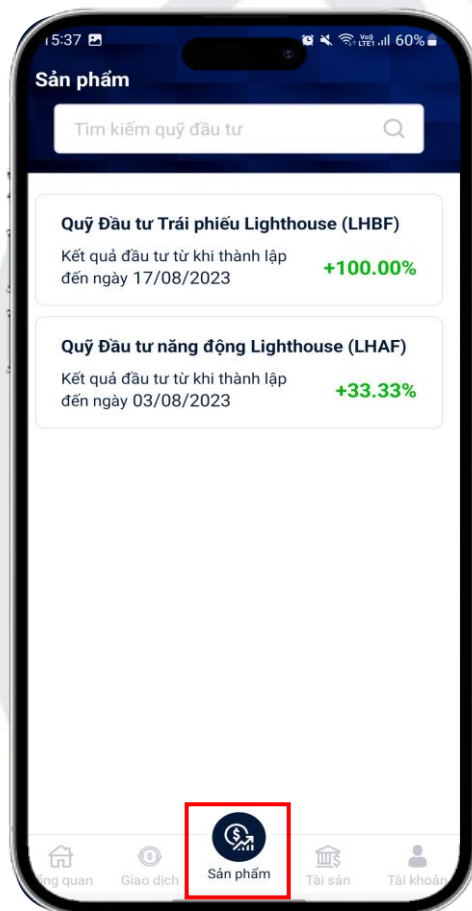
15:37

Vo0 LTE1 60%

Sản phẩm

Tìm kiếm quỹ đầu tư

Quỹ Đầu tư Trái phiếu Lighthouse (LHBF)

Kết quả đầu tư từ khi thành lập đến ngày 17/08/2023

+100.00%

Quỹ Đầu tư năng động Lighthouse (LHAF)

Kết quả đầu tư từ khi thành lập đến ngày 03/08/2023

+33.33%

ng quan

Giao dịch

Sản phẩm

Tài sản

Tài khoản